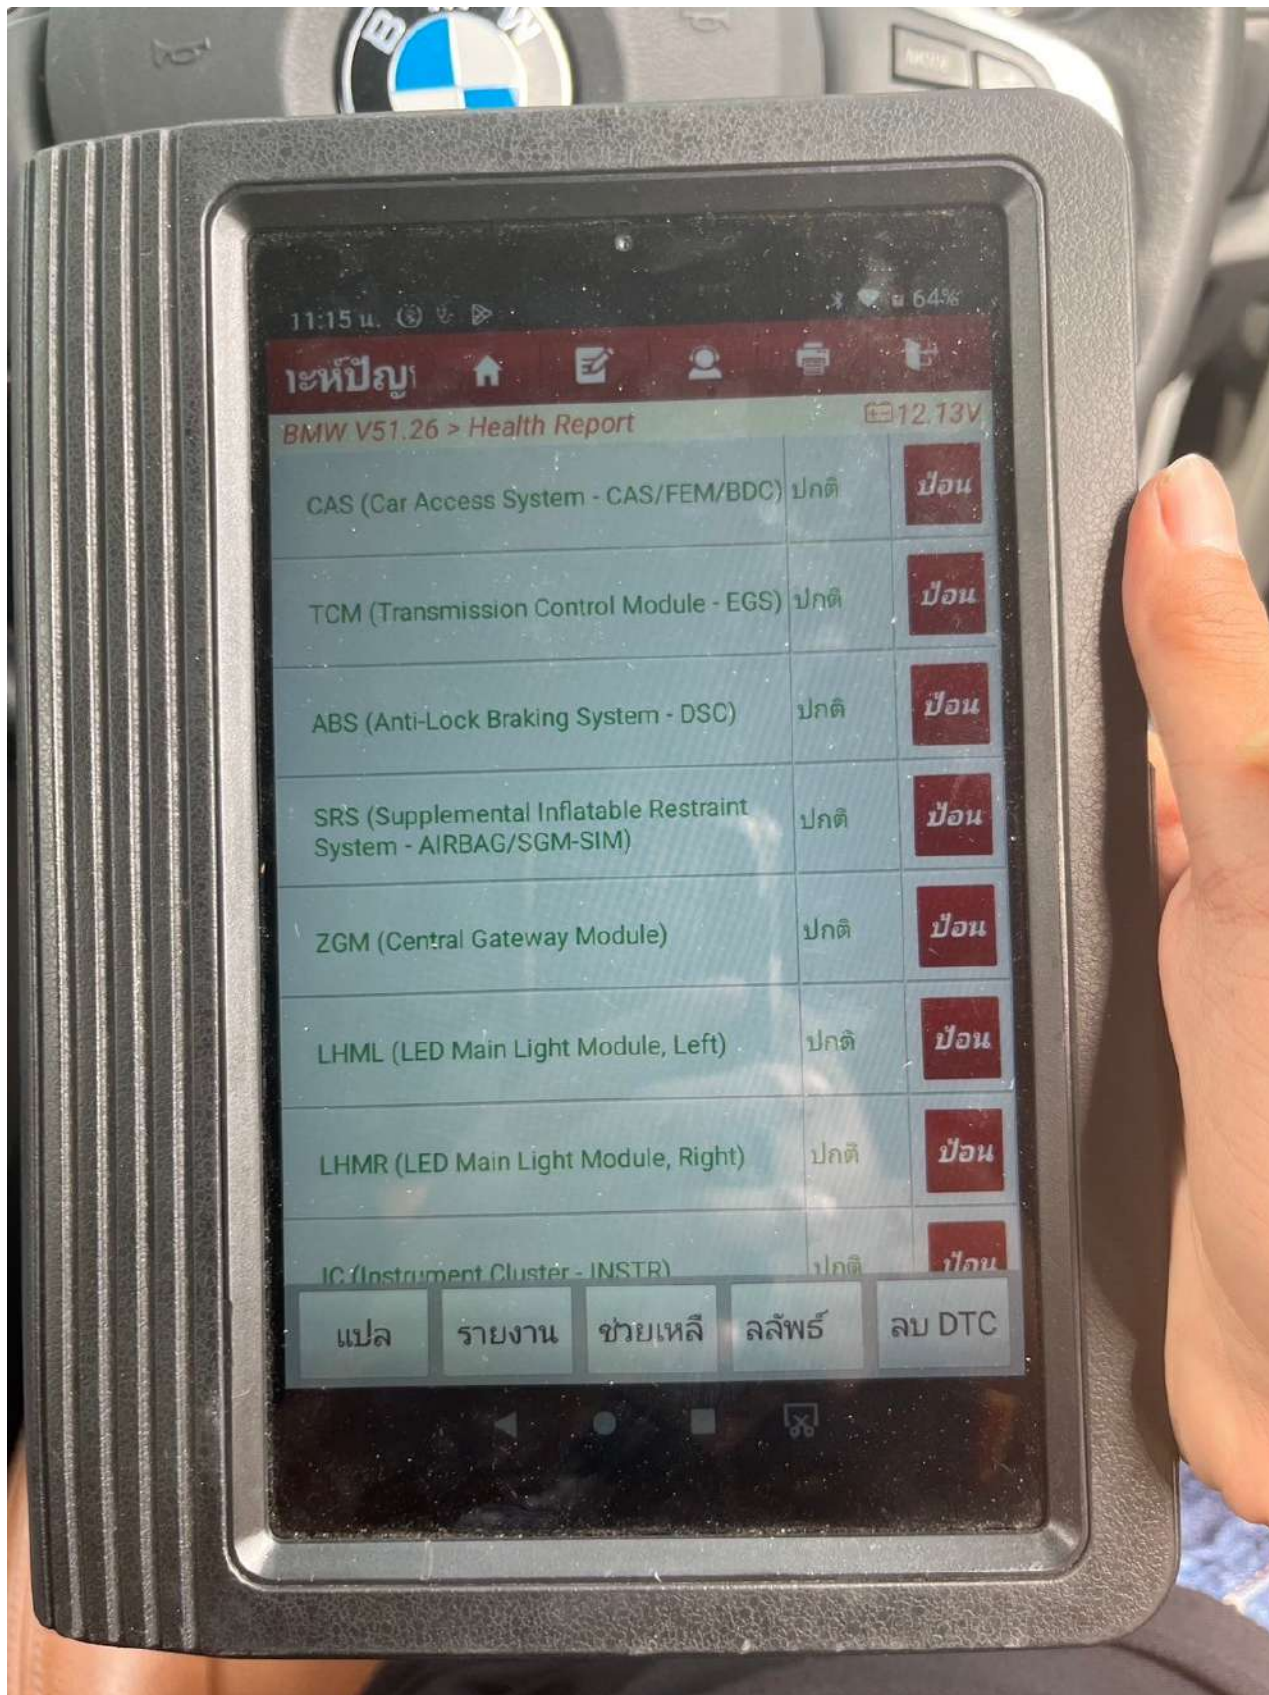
BMW

11:15 น.

64%

าะหัปัญ

BMW V51.26 > Health Report

12.13V

| | | |
|---|---|---|
| CAS (Car Access System - CAS/FEM/BDC) | ปกติ | ป้อน |
| TCM (Transmission Control Module - EGS) | ปกติ | ป้อน |
| ABS (Anti-Lock Braking System - DSC) | ปกติ | ป้อน |
| SRS (Supplemental Inflatable Restraint System - AIRBAG/SGM-SIM) | ปกติ | ป้อน |
| ZGM (Central Gateway Module) | ปกติ | ป้อน |
| LHML (LED Main Light Module, Left) | ปกติ | ป้อน |
| LHMR (LED Main Light Module, Right) | ปกติ | ป้อน |
| IC (Instrument Cluster - INSTR) | ปกติ | ป้อน |

แปล รายงาน ช่วยเหลื ลลัพธ์ ลบ DTC